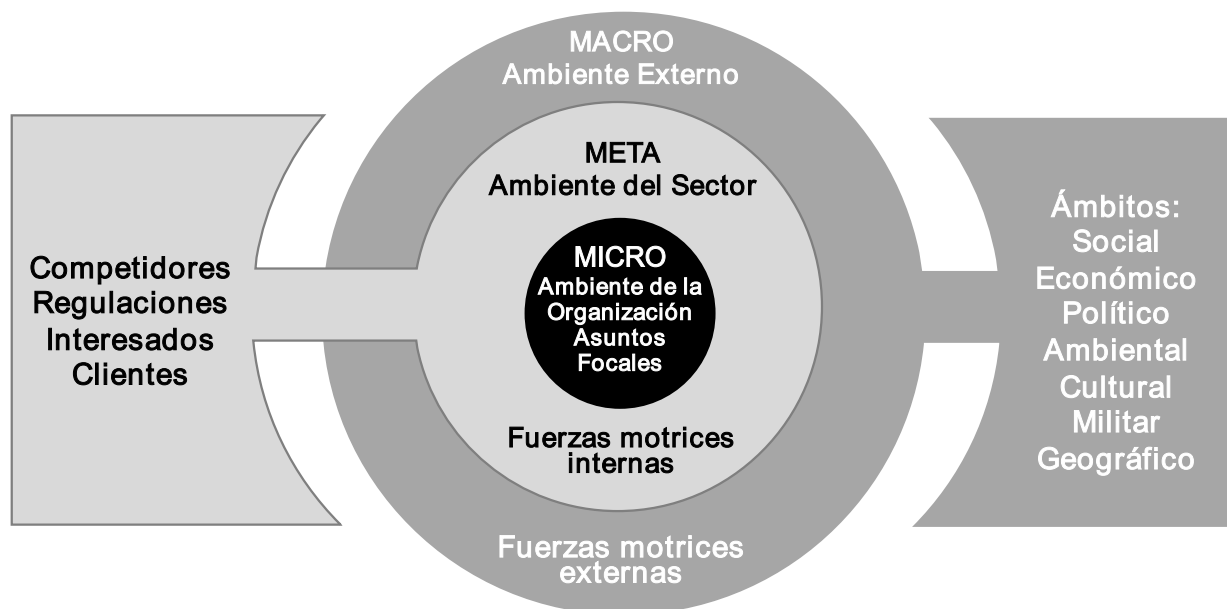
MACRO
Ambiente Externo

META
Ambiente del Sector

Competidores
Regulaciones
Interesados
Clientes

MICRO
Ambiente de la Organización
Asuntos Focales

Ámbitos:
Social
Económico
Político
Ambiental
Cultural
Militar
Geográfico

Fuerzas motrices internas

Fuerzas motrices externas